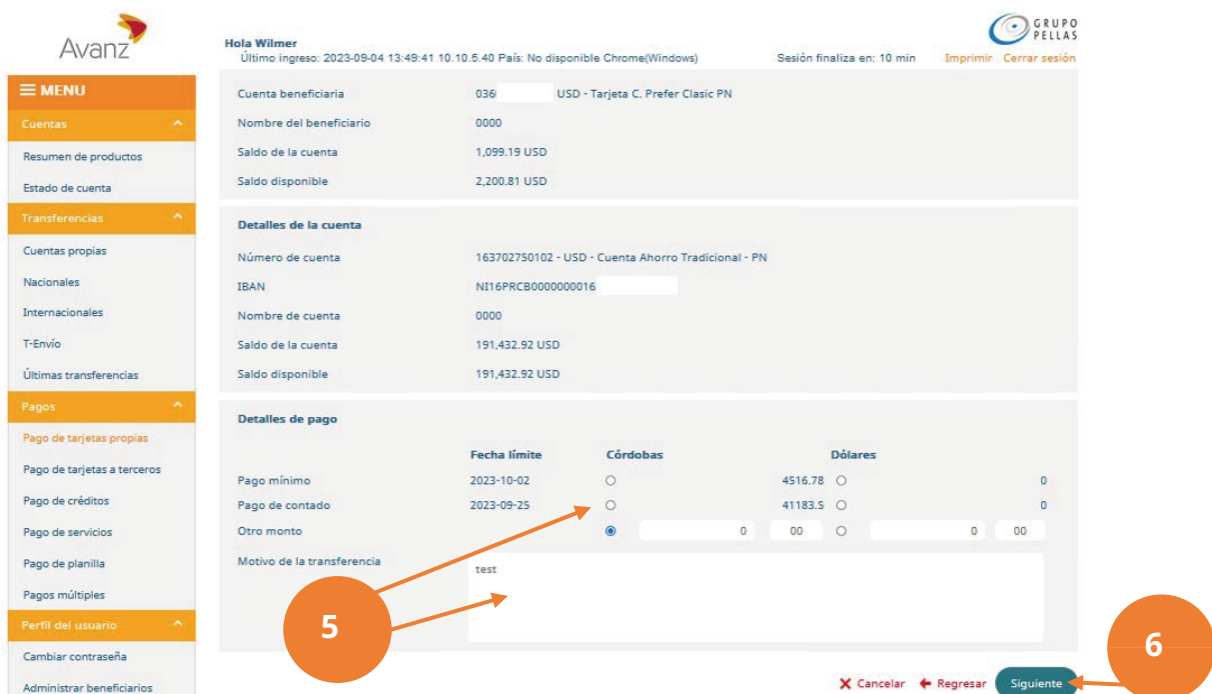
Avanz

Hola Wilmer
Último ingreso: 2023-09-04 13:49:41 10.10.5.40 País: No disponible Chrome(Windows)

Sesión finaliza en: 10 min

GRUPO PELLAS

Imprimir Cerrar sesión

≡ MENU

Cuentas
Resumen de productos
Estado de cuenta

Transferencias
Cuentas propias
Nacionales
Internacionales
T-Envío
Últimas transferencias

Pagos
Pago de tarjetas propias
Pago de tarjetas a terceros
Pago de créditos
Pago de servicios
Pago de planilla
Pagos múltiples

Perfil del usuario
Cambiar contraseña
Administrar beneficiarios

| | |
|---|---|
| Cuenta beneficiaria | 036 USD - Tarjeta C. Prefer Clasic PN |
| Nombre del beneficiario | 0000 |
| Saldo de la cuenta | 1,099.19 USD |
| Saldo disponible | 2,200.81 USD |

Detalles de la cuenta

| | |
|---|---|
| Número de cuenta | 163702750102 - USD - Cuenta Ahorro Tradicional - PN |
| IBAN | NI16PRCB0000000016 |
| Nombre de cuenta | 0000 |
| Saldo de la cuenta | 191,432.92 USD |
| Saldo disponible | 191,432.92 USD |

Detalles de pago

| | Fecha límite | Córdobas | | Dólares | |
|---|---|---|---|---|---|
| Pago mínimo | 2023-10-02 | | 4516.78 | | 0 |
| Pago de contado | 2023-09-25 | | 41183.5 | | 0 |
| Otro monto | | | 0 00 | | 0 00 |

Motivo de la transferencia
test

5

6

Cancelar Regresar Siguiente